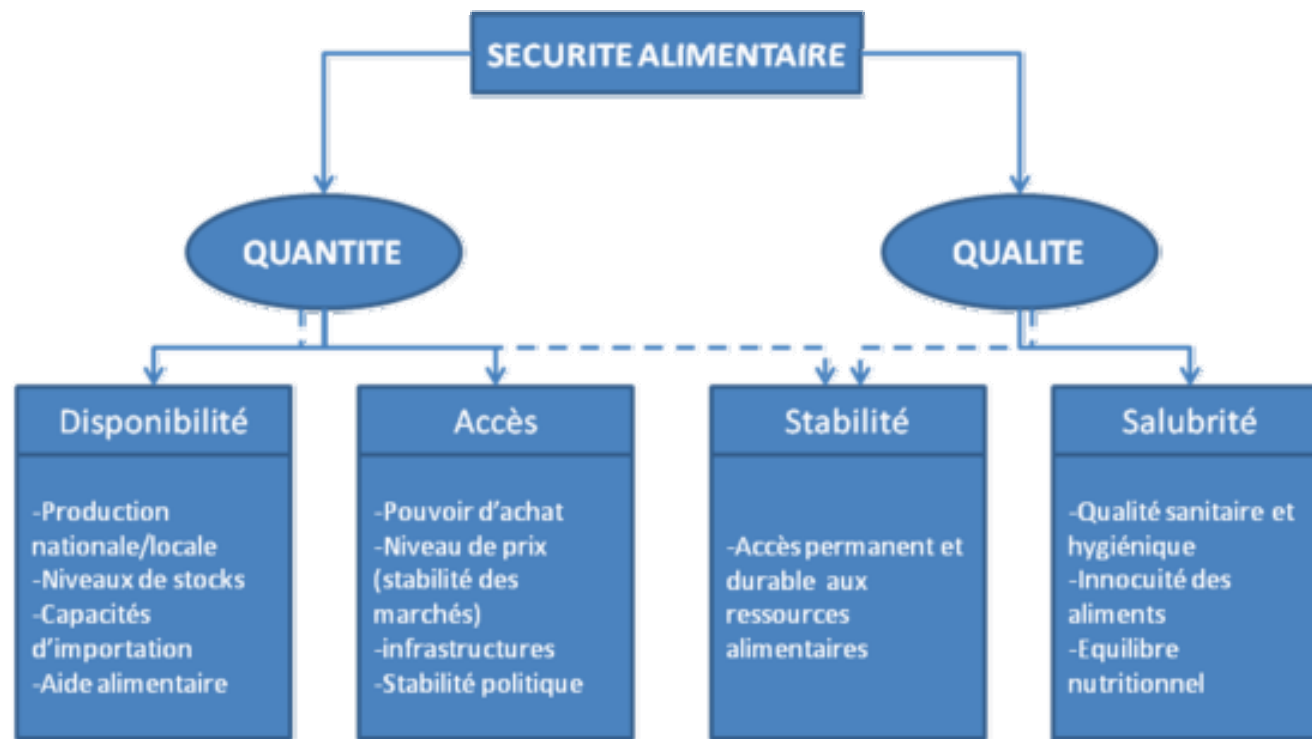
SECURITE ALIMENTAIRE

QUANTITE

QUALITE

Disponibilité

-Production nationale/locale
-Niveaux de stocks
-Capacités d'importation
-Aide alimentaire

Accès

-Pouvoir d'achat
-Niveau de prix (stabilité des marchés)
-infrastructures
-Stabilité politique

Stabilité

-Accès permanent et durable aux ressources alimentaires

Salubrité

-Qualité sanitaire et hygiénique
-Innocuité des aliments
-Equilibre nutritionnel